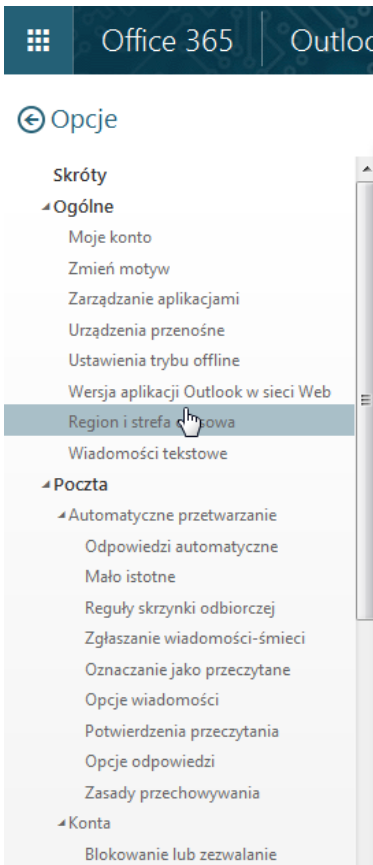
Office 365 | Outlo

Opcje

Skróty
Ogólne
Moje konto
Zmień motyw
Zarządzanie aplikacjami
Urządzenia przenośne
Ustawienia trybu offline
Wersja aplikacji Outlook w sieci Web
Region i strefa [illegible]sowa
Wiadomości tekstowe
Poczta
Automatyczne przetwarzanie
Odpowiedzi automatyczne
Mało istotne
Reguły skrzynki odbiorczej
Zgłaszanie wiadomości-śmieci
Oznaczanie jako przeczytane
Opcje wiadomości
Potwierdzenia przeczytania
Opcje odpowiedzi
Zasady przechowywania
Konta
Blokowanie lub zezwalanie